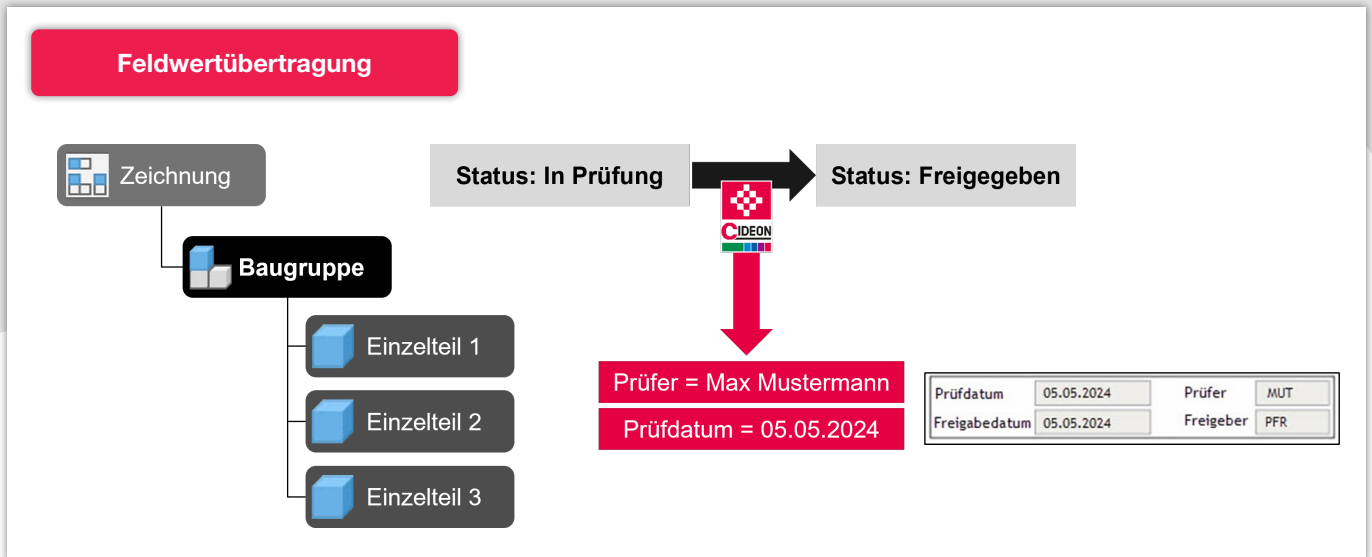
Feldwertübertragung

Zeichnung

Baugruppe

Einzelteil 1

Einzelteil 2

Einzelteil 3

Status: In Prüfung

Status: Freigegeben

CIDEON

Prüfer = Max Mustermann

Prüfdatum = 05.05.2024

| Prüfdatum | 05.05.2024 | Prüfer | MUT |
|---|---|---|---|
| Freigabedatum | 05.05.2024 | Freigeber | PFR |